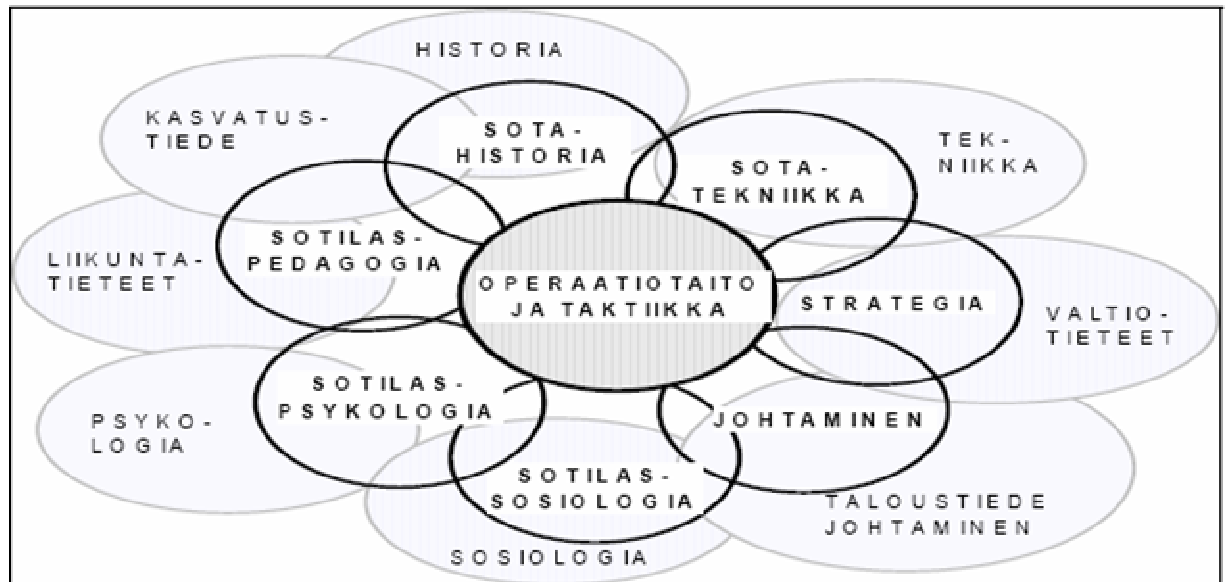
HISTORIA

KASVATUS-
TIEDE

SOTA-
HISTORIA

TEK-
NIIKKA

SOTA-
TEKNIIKKA

SOTILAS-
PEDAGOGIA

LIIKUNTA-
TIETEET

OPERAATIOTAITO
JA TAKTIIKKA

STRATEGIA

VALTIO-
TIETEET

SOTILAS-
PSYKOLOGIA

JOHTAMINEN

PSYKO-
LOGIA

SOTILAS-
SOSIOLOGIA

TALOUSTIEDE
JOHTAMINEN

SOSIOLOGIA